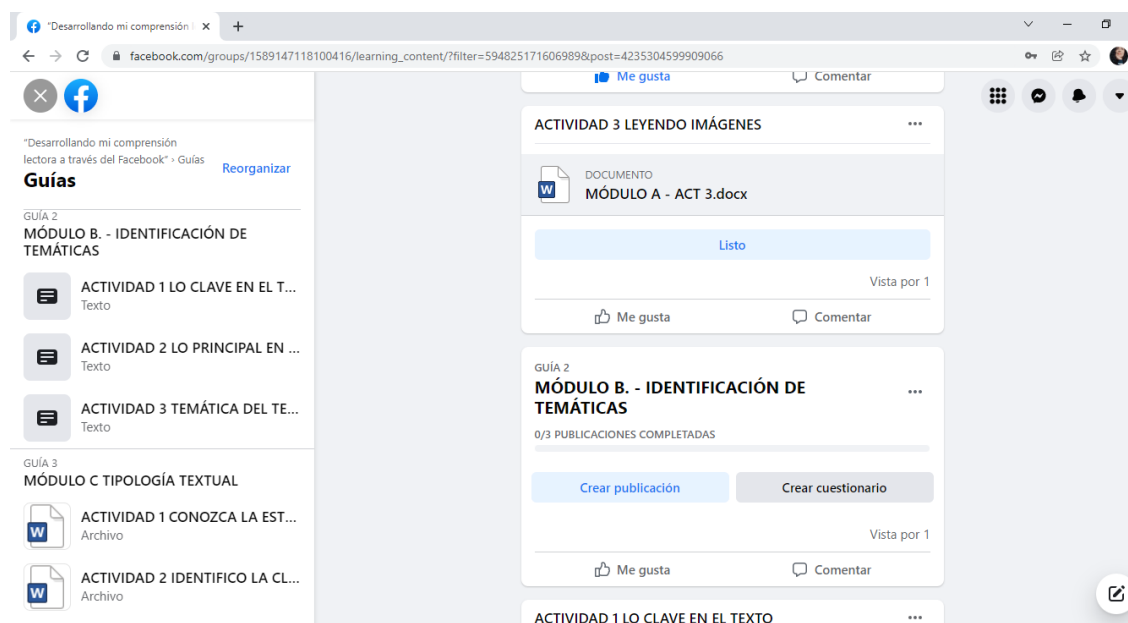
"Desarrollando mi comprensión

facebook.com/groups/1589147118100416/learning_content/?filter=594825171606989&post=4235304599909066

"Desarrollando mi comprensión lectora a través del Facebook" › Guías
Guías
Reorganizar

GUÍA 2
MÓDULO B. - IDENTIFICACIÓN DE TEMÁTICAS

ACTIVIDAD 1 LO CLAVE EN EL T...
Texto

ACTIVIDAD 2 LO PRINCIPAL EN ...
Texto

ACTIVIDAD 3 TEMÁTICA DEL TE...
Texto

GUÍA 3
MÓDULO C TIPOLOGÍA TEXTUAL

ACTIVIDAD 1 CONOZCA LA EST...
Archivo

ACTIVIDAD 2 IDENTIFICO LA CL...
Archivo

Me gusta
Comentar

ACTIVIDAD 3 LEYENDO IMÁGENES
...
DOCUMENTO
MÓDULO A - ACT 3.docx

Listo

Vista por 1

Me gusta
Comentar

GUÍA 2
MÓDULO B. - IDENTIFICACIÓN DE TEMÁTICAS
...
0/3 PUBLICACIONES COMPLETADAS

Crear publicación
Crear cuestionario

Vista por 1

Me gusta
Comentar

ACTIVIDAD 1 LO CLAVE EN EL TEXTO
...